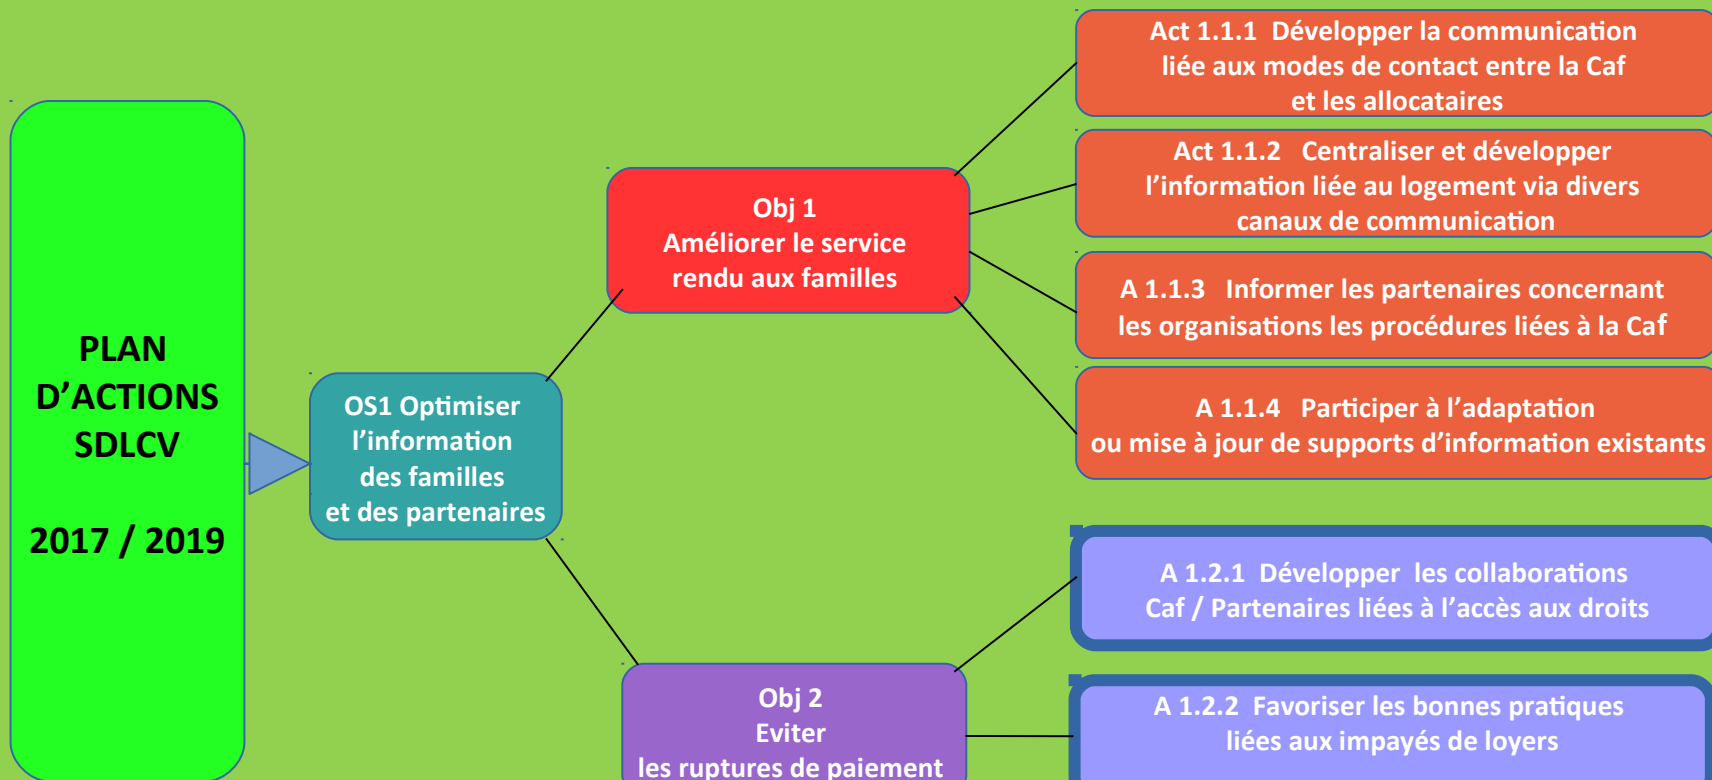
PLAN D'ACTIONS SDLCV

2017 / 2019

OS1 Optimiser l'information des familles et des partenaires

Obj 1
Améliorer le service rendu aux familles

Act 1.1.1 Développer la communication liée aux modes de contact entre la Caf et les allocataires

Act 1.1.2 Centraliser et développer l'information liée au logement via divers canaux de communication

A 1.1.3 Informer les partenaires concernant les organisations les procédures liées à la Caf

A 1.1.4 Participer à l'adaptation ou mise à jour de supports d'information existants

Obj 2
Eviter
les ruptures de paiement

A 1.2.1 Développer les collaborations Caf / Partenaires liées à l'accès aux droits

A 1.2.2 Favoriser les bonnes pratiques liées aux impayés de loyers